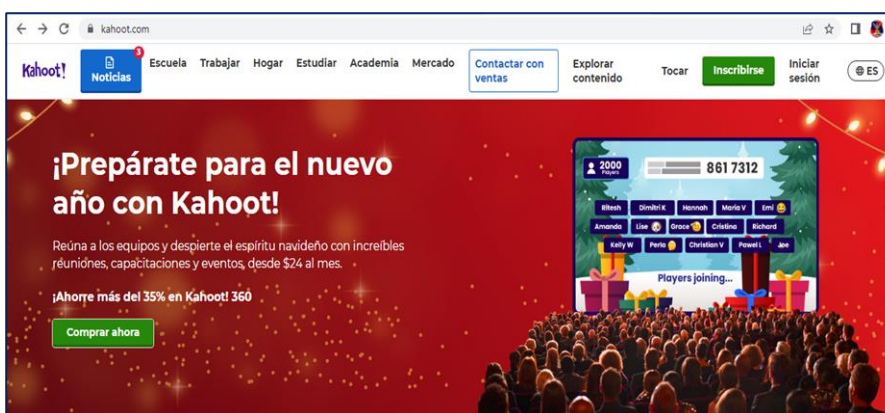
kahoot.com

Kahoot!

3
Noticias

Escuela Trabajar Hogar Estudiar Academia Mercado

Contactar con ventas

Explorar contenido

Tocar

Inscribirse

Iniciar sesión

ES

¡Prepárate para el nuevo año con Kahoot!

Reúna a los equipos y despierte el espíritu navideño con increíbles reuniones, capacitaciones y eventos, desde $24 al mes.

¡Ahorre más del 35% en Kahoot! 360

Comprar ahora

2000 Players

861 7312

Ritesh Dimitri K Hannah Maria V Emi
Amanda Lise Grace Cristina Richard
Kelly W Perla Christian V Pawel L Joe

Players joining...